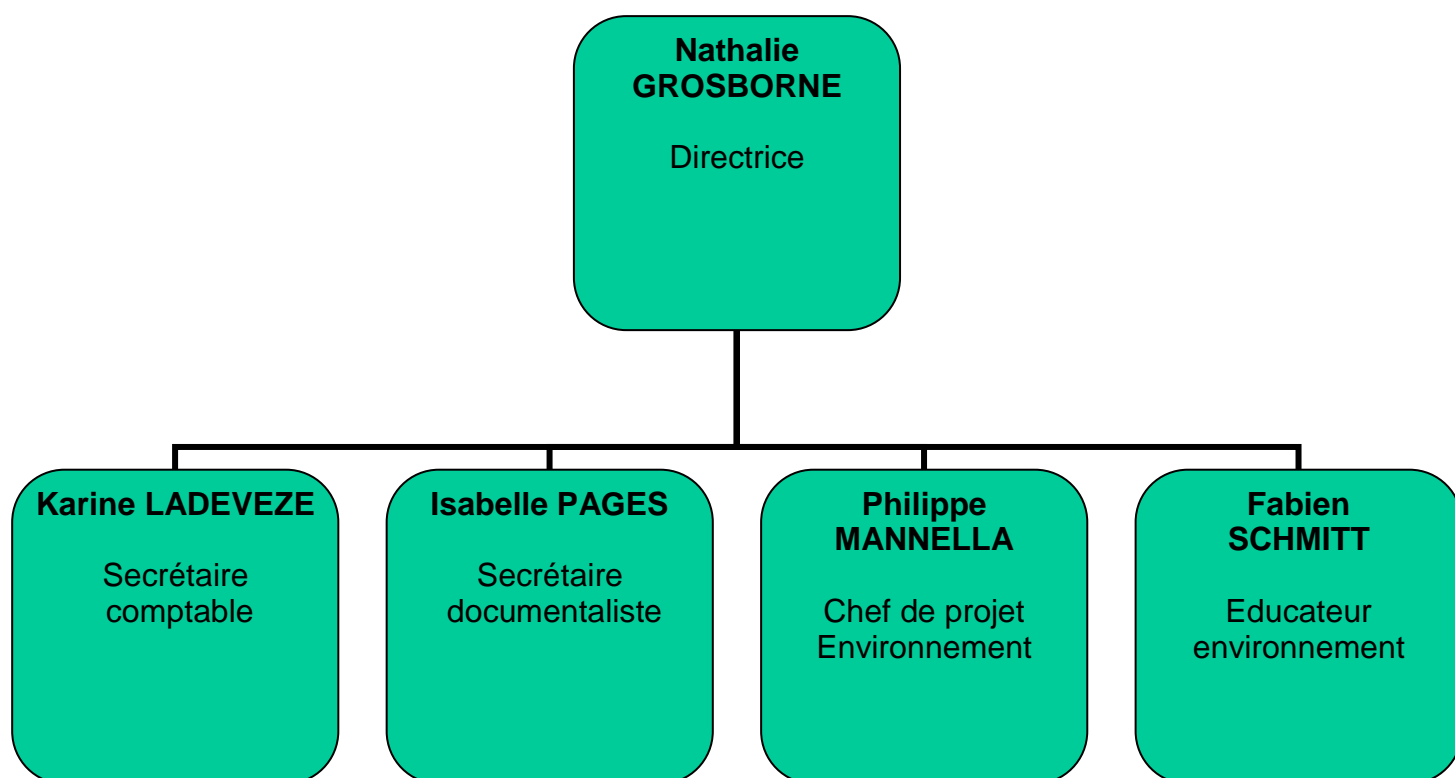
Nathalie GROSBORNE

Directrice

Karine LADEVEZE

Secrétaire comptable

Isabelle PAGES

Secrétaire documentaliste

Philippe MANNELLA

Chef de projet Environnement

Fabien SCHMITT

Educateur environnement